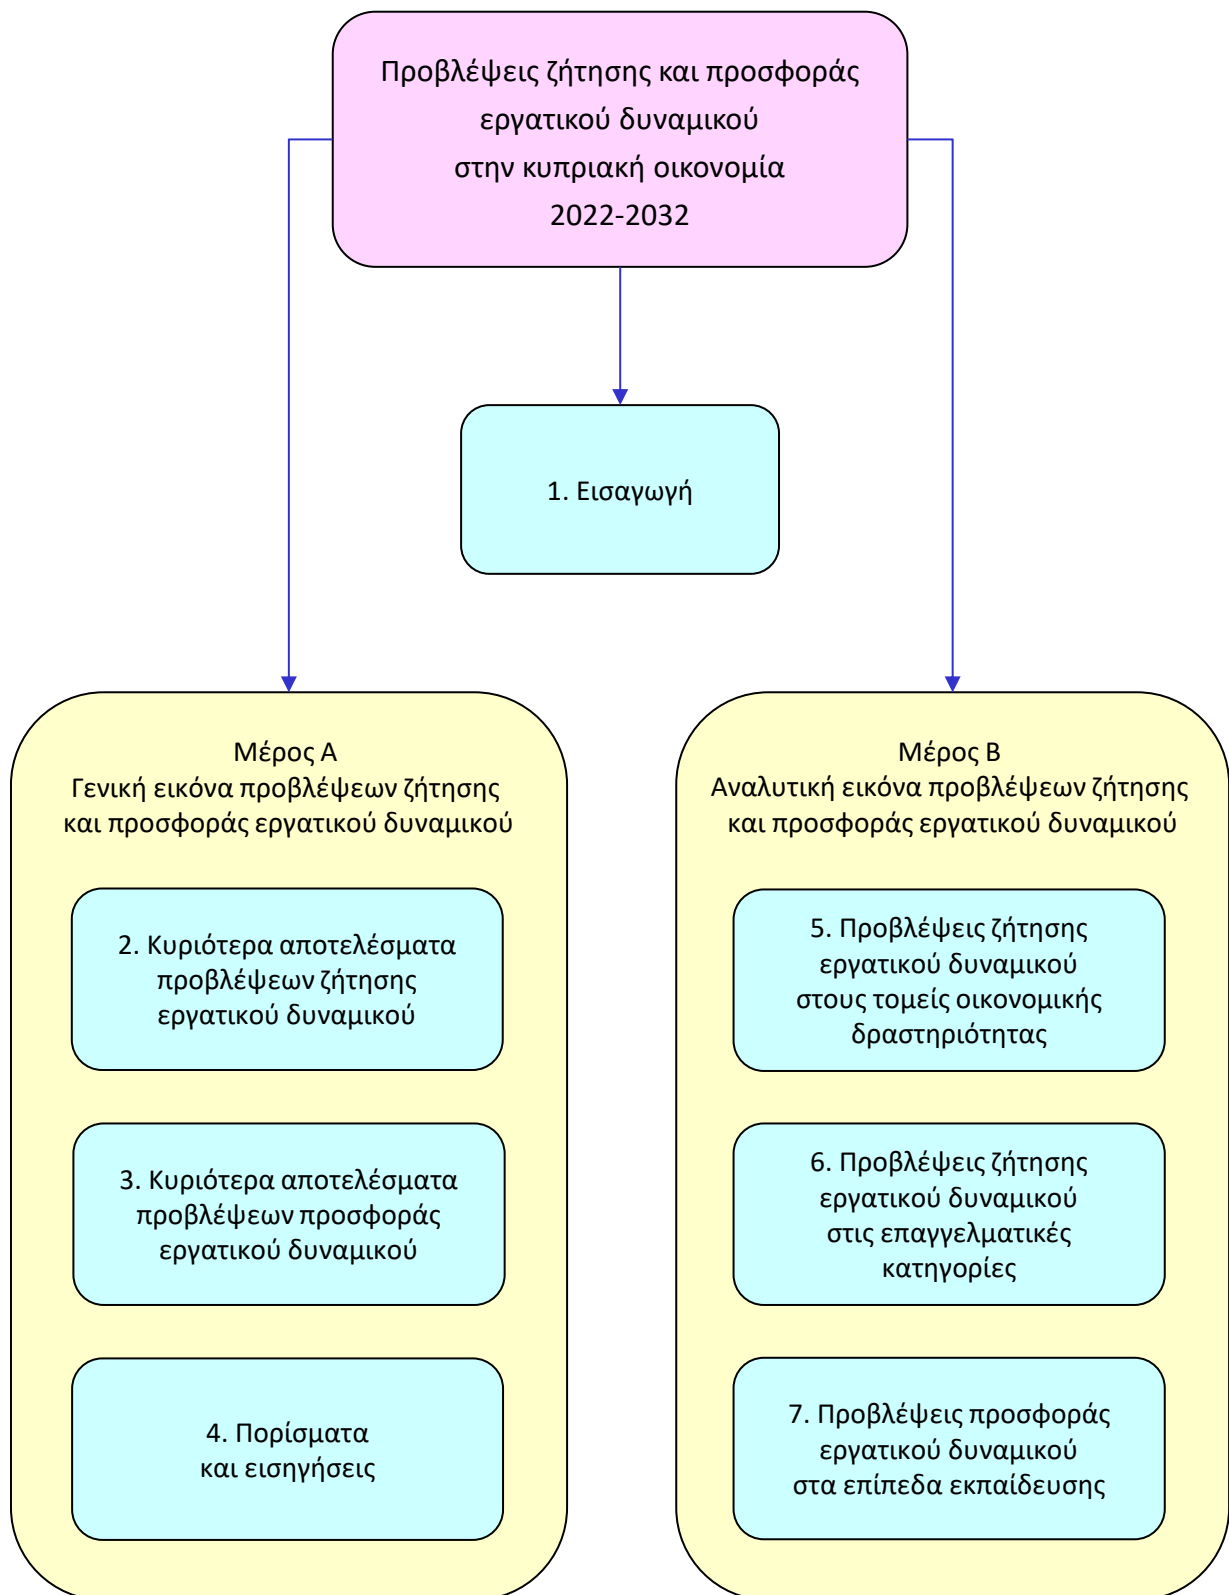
Προβλέψεις ζήτησης και προσφοράς εργατικού δυναμικού στην κυπριακή οικονομία 2022-2032

1. Εισαγωγή

Μέρος Α
Γενική εικόνα προβλέψεων ζήτησης και προσφοράς εργατικού δυναμικού

2. Κυριότερα αποτελέσματα προβλέψεων ζήτησης εργατικού δυναμικού

3. Κυριότερα αποτελέσματα προβλέψεων προσφοράς εργατικού δυναμικού

4. Πορίσματα και εισηγήσεις

Μέρος Β
Αναλυτική εικόνα προβλέψεων ζήτησης και προσφοράς εργατικού δυναμικού

5. Προβλέψεις ζήτησης εργατικού δυναμικού στους τομείς οικονομικής δραστηριότητας

6. Προβλέψεις ζήτησης εργατικού δυναμικού στις επαγγελματικές κατηγορίες

7. Προβλέψεις προσφοράς εργατικού δυναμικού στα επίπεδα εκπαίδευσης